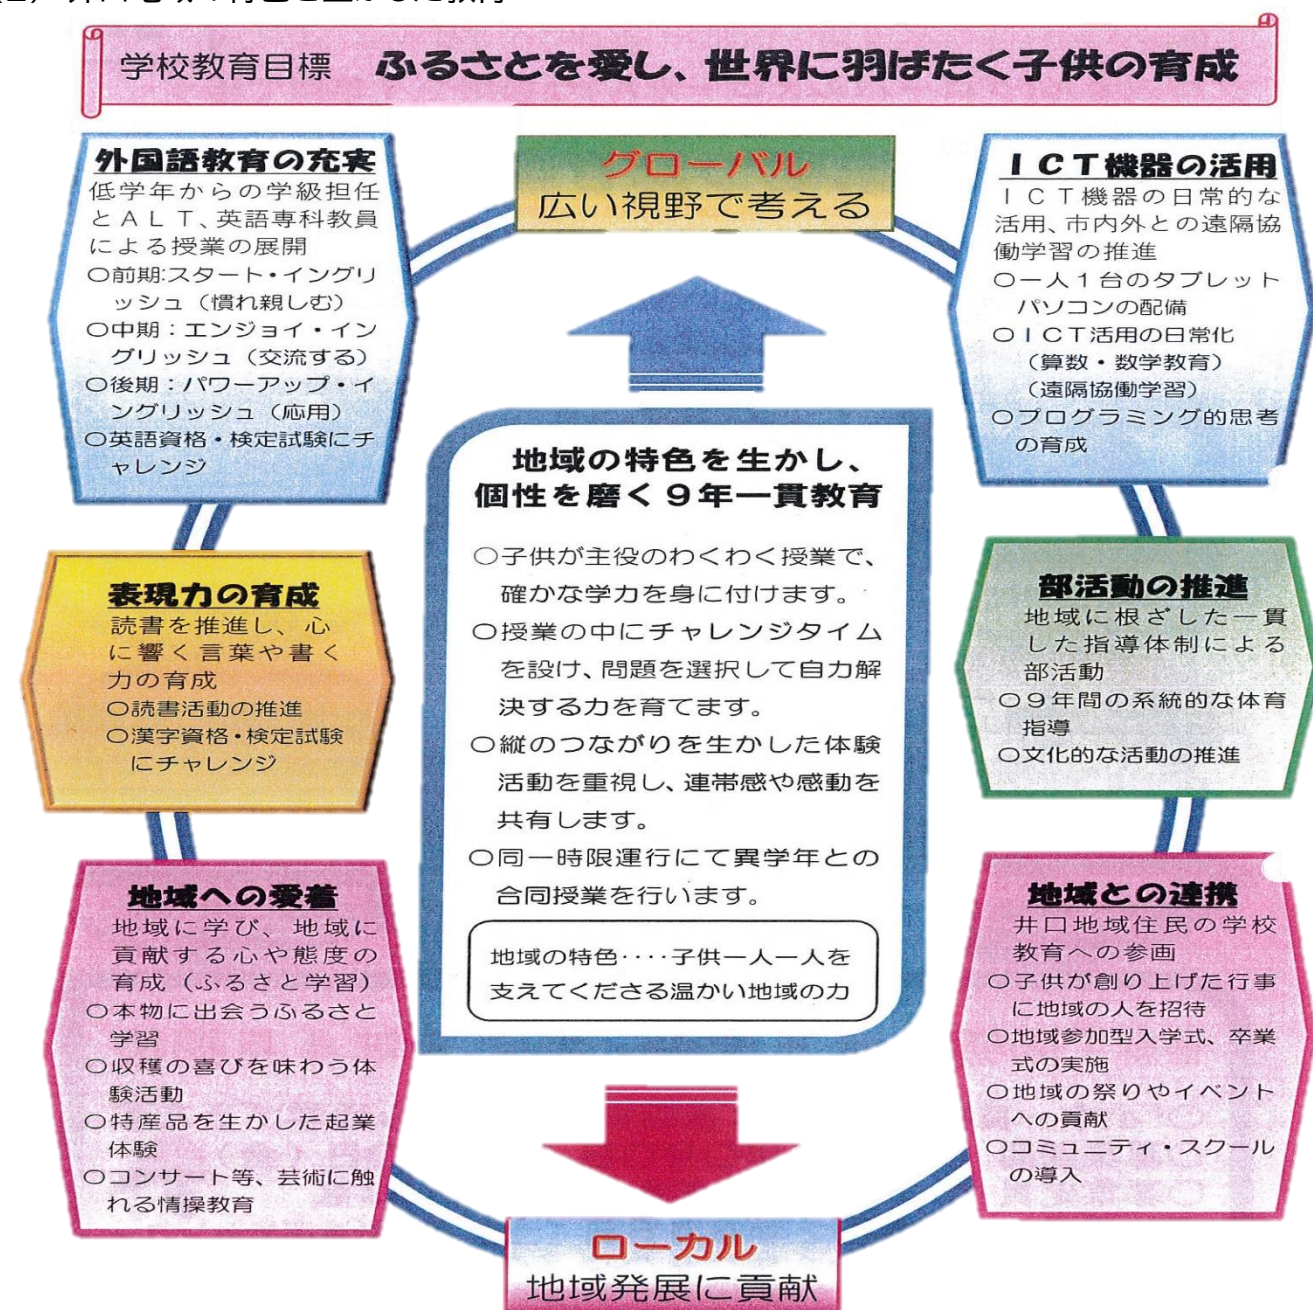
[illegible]

学校教育目標　ふるさとを愛し、世界に羽ばたく子供の育成

外国語教育の充実
低学年からの学級担任とＡＬＴ、英語専科教員による授業の展開
○前期:スタート・イングリッシュ（慣れ親しむ）
○中期：エンジョイ・イングリッシュ（交流する）
○後期：パワーアップ・イングリッシュ（応用）
○英語資格・検定試験にチャレンジ

グローバル
広い視野で考える

ＩＣＴ機器の活用
ＩＣＴ機器の日常的な活用、市内外との遠隔協働学習の推進
○一人１台のタブレットパソコンの配備
○ＩＣＴ活用の日常化（算数・数学教育）（遠隔協働学習）
○プログラミング的思考の育成

地域の特色を生かし、個性を磨く９年一貫教育
○子供が主役のわくわく授業で、確かな学力を身に付けます。
○授業の中にチャレンジタイムを設け、問題を選択して自力解決する力を育てます。
○縦のつながりを生かした体験活動を重視し、連帯感や感動を共有します。
○同一時限運行にて異学年との合同授業を行います。

地域の特色‥‥子供一人一人を支えてくださる温かい地域の力

表現力の育成
読書を推進し、心に響く言葉や書く力の育成
○読書活動の推進
○漢字資格・検定試験にチャレンジ

部活動の推進
地域に根ざした一貫した指導体制による部活動
○９年間の系統的な体育指導
○文化的な活動の推進

地域への愛着
地域に学び、地域に貢献する心や態度の育成（ふるさと学習）
○本物に出会うふるさと学習
○収穫の喜びを味わう体験活動
○特産品を生かした起業体験
○コンサート等、芸術に触れる情操教育

地域との連携
井口地域住民の学校教育への参画
○子供が創り上げた行事に地域の人を招待
○地域参加型入学式、卒業式の実施
○地域の祭りやイベントへの貢献
○コミュニティ・スクールの導入

ローカル
地域発展に貢献